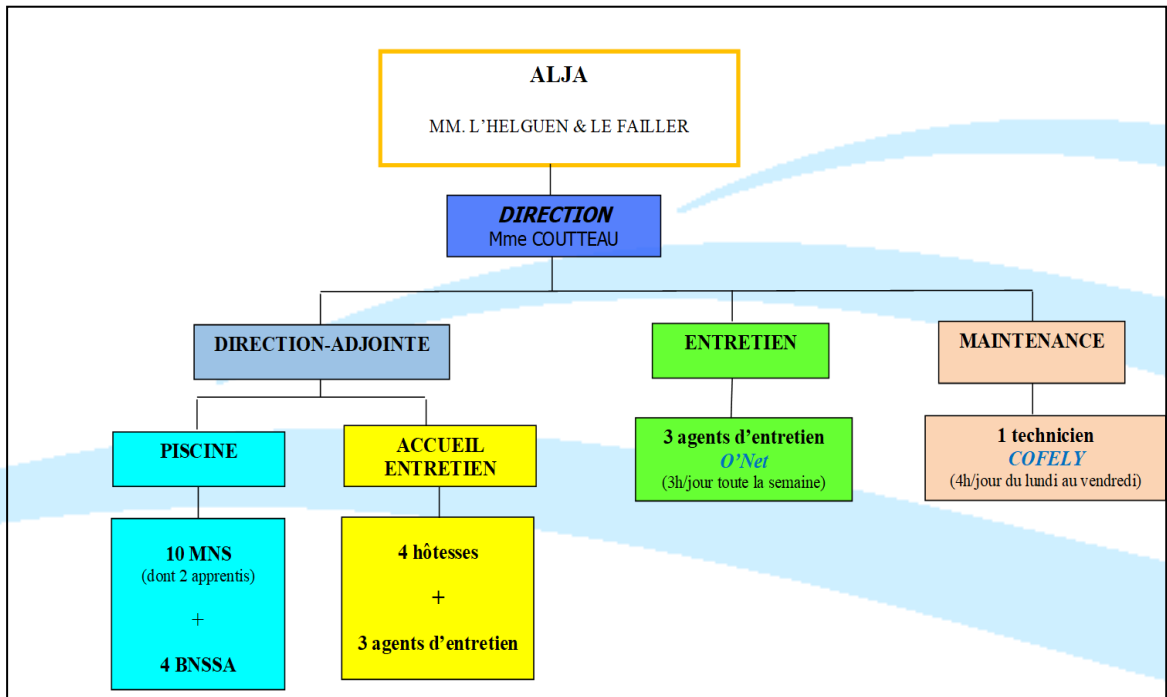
ALJA

MM. L’HELGUEN & LE FAILLER

DIRECTION
Mme COUTTEAU

DIRECTION-ADJOINTE

ENTRETIEN

MAINTENANCE

PISCINE

ACCUEIL ENTRETIEN

3 agents d’entretien
O’Net
(3h/jour toute la semaine)

1 technicien
COFELY
(4h/jour du lundi au vendredi)

10 MNS
(dont 2 apprentis)
+
4 BNSSA

4 hôtesses
+
3 agents d’entretien